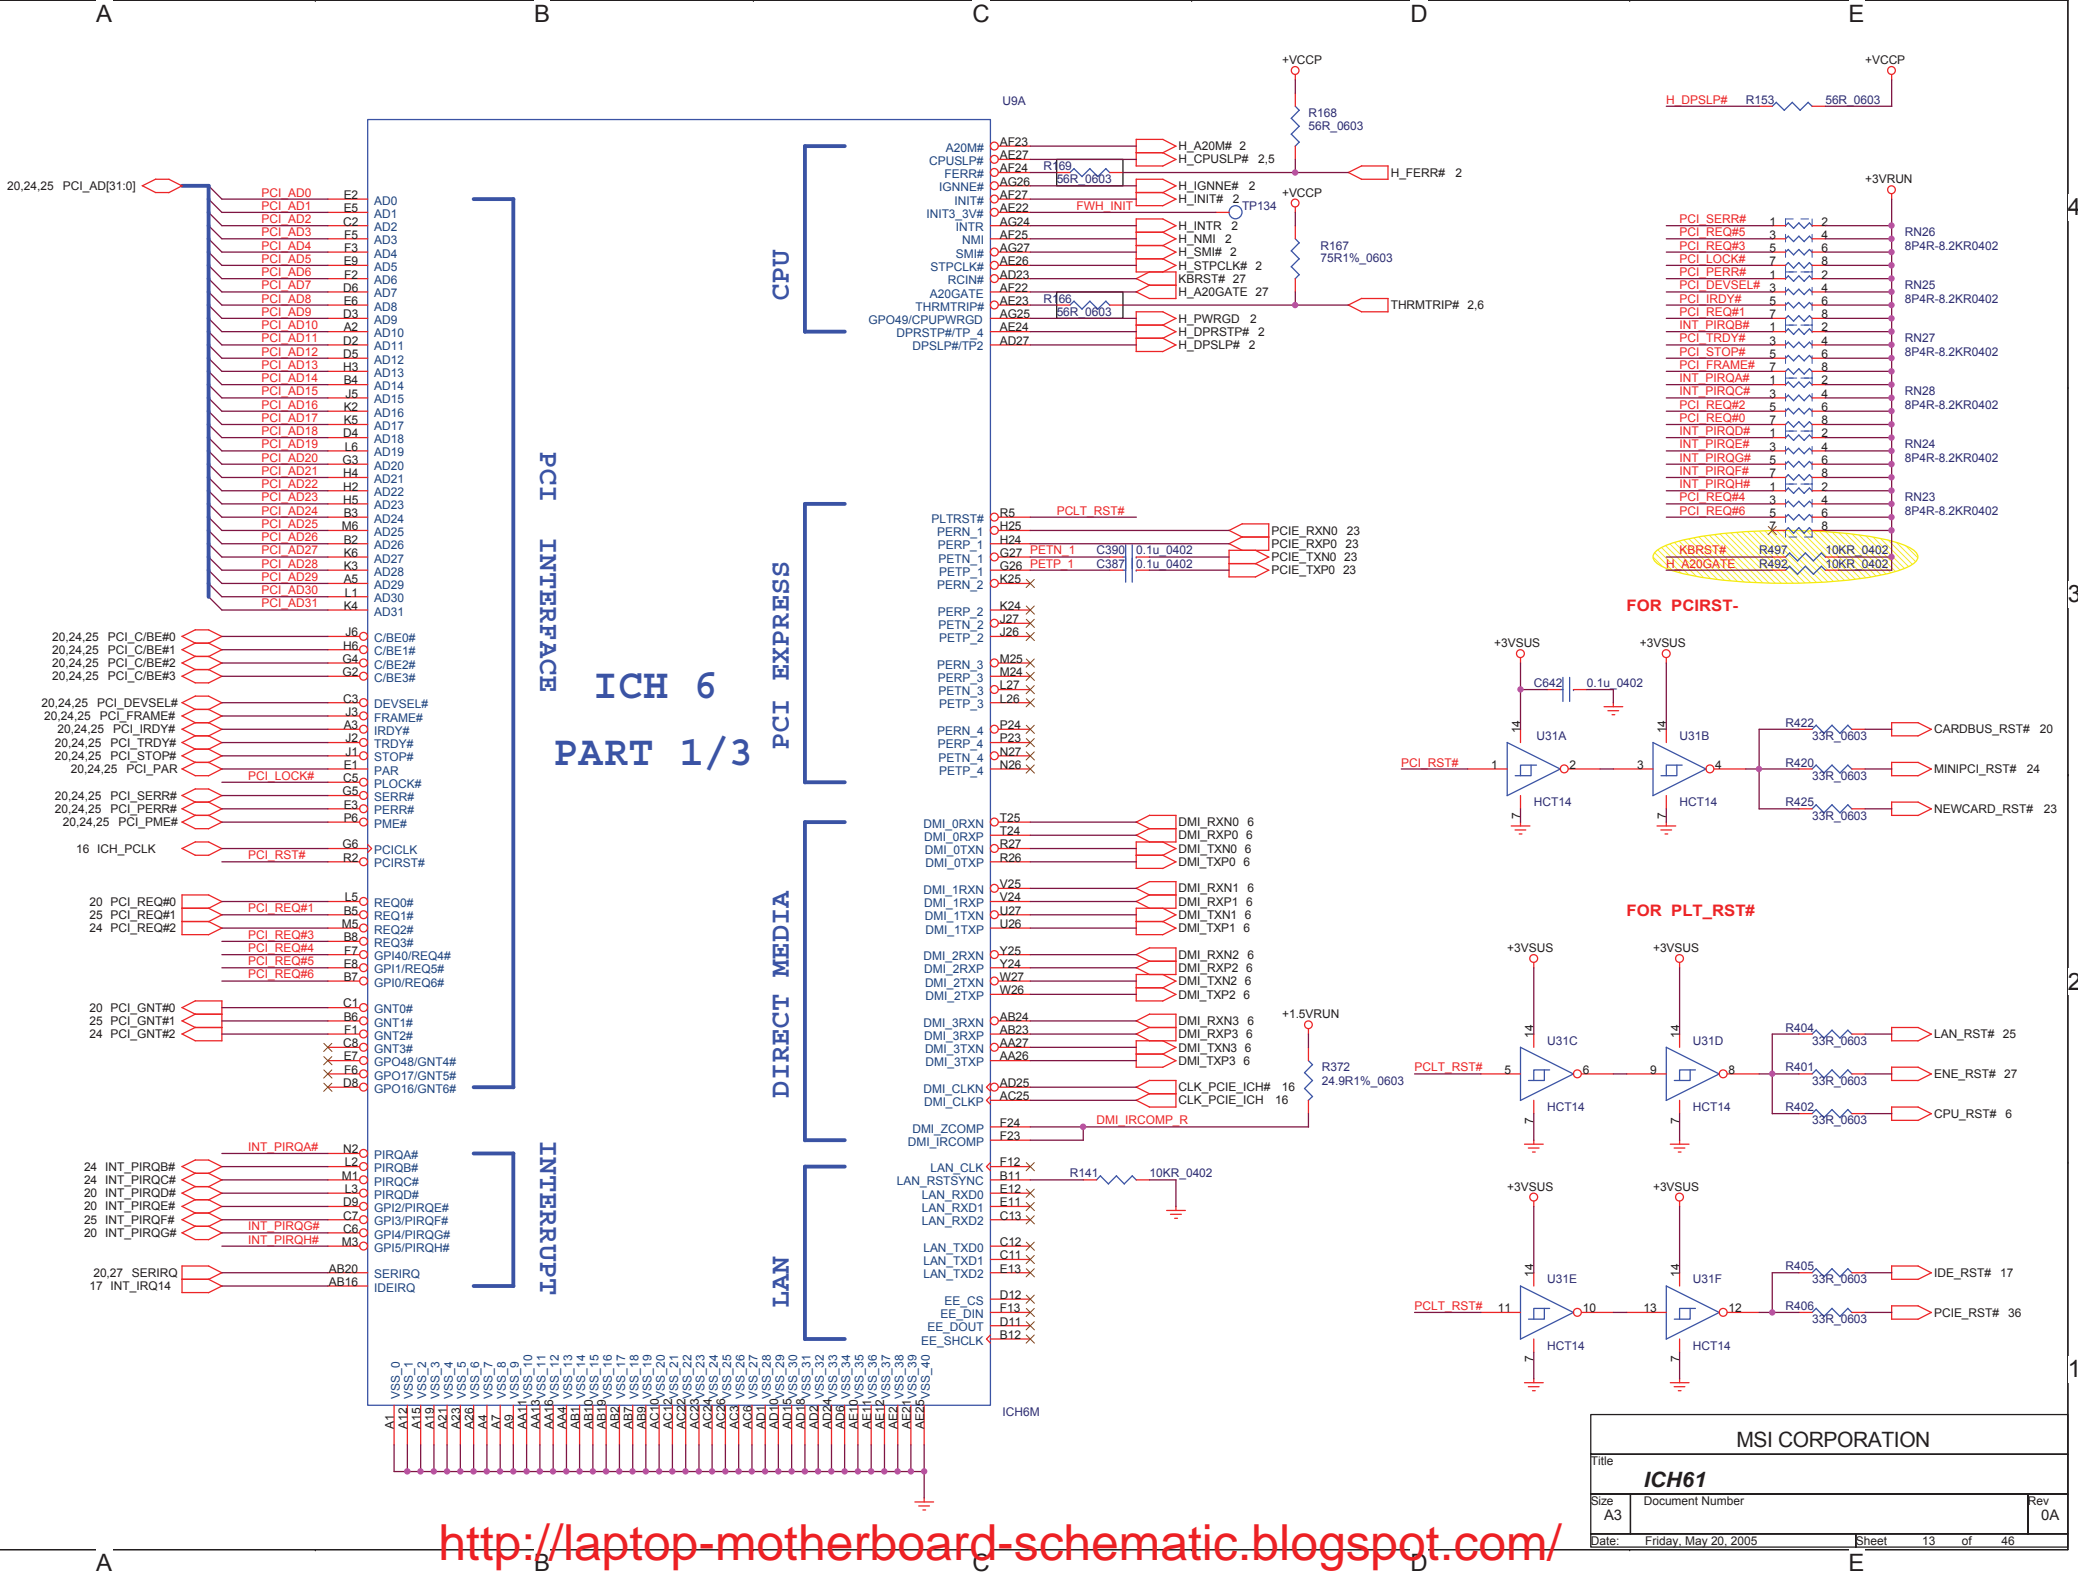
A B C D E

U9A

ICH 6

PART 1/3

PCI INTERFACE

CPU

PCI EXPRESS

DIRECT MEDIA

LAN

INTERRUPT

20,24,25 PCI_AD[31:0]

PCI_AD0 E2 AD0
PCI_AD1 E5 AD1
PCI_AD2 C2 AD2
PCI_AD3 F5 AD3
PCI_AD4 F3 AD4
PCI_AD5 E9 AD5
PCI_AD6 F2 AD6
PCI_AD7 D6 AD7
PCI_AD8 E6 AD8
PCI_AD9 D3 AD9
PCI_AD10 A2 AD10
PCI_AD11 D2 AD11
PCI_AD12 D5 AD12
PCI_AD13 H3 AD13
PCI_AD14 B4 AD14
PCI_AD15 J5 AD15
PCI_AD16 K2 AD16
PCI_AD17 K5 AD17
PCI_AD18 D4 AD18
PCI_AD19 L6 AD19
PCI_AD20 G3 AD20
PCI_AD21 H4 AD21
PCI_AD22 H2 AD22
PCI_AD23 H5 AD23
PCI_AD24 B3 AD24
PCI_AD25 M6 AD25
PCI_AD26 B2 AD26
PCI_AD27 K6 AD27
PCI_AD28 K3 AD28
PCI_AD29 A5 AD29
PCI_AD30 L1 AD30
PCI_AD31 K4 AD31

20,24,25 PCI_C/BE#0 J6 C/BE0#
20,24,25 PCI_C/BE#1 H6 C/BE1#
20,24,25 PCI_C/BE#2 G4 C/BE2#
20,24,25 PCI_C/BE#3 G2 C/BE3#

20,24,25 PCI_DEVSEL# C3 DEVSEL#
20,24,25 PCI_FRAME# J3 FRAME#
20,24,25 PCI_IRDY# A3 IRDY#
20,24,25 PCI_TRDY# J2 TRDY#
20,24,25 PCI_STOP# J1 STOP#
20,24,25 PCI_PAR E1 PAR
PCI_LOCK# C5 PLOCK#
20,24,25 PCI_SERR# G5 SERR#
20,24,25 PCI_PERR# E3 PERR#
20,24,25 PCI_PME# P6 PME#

16 ICH_PCLK G6 PCICLK
PCI_RST# R2 PCIRST#

20 PCI_REQ#0 L5 REQ0#
25 PCI_REQ#1 PCI_REQ#1 B5 REQ1#
24 PCI_REQ#2 M5 REQ2#
PCI_REQ#3 B8 REQ3#
PCI_REQ#4 F7 GPI40/REQ4#
PCI_REQ#5 E8 GPI1/REQ5#
PCI_REQ#6 B7 GPI0/REQ6#

20 PCI_GNT#0 C1 GNT0#
25 PCI_GNT#1 B6 GNT1#
24 PCI_GNT#2 F1 GNT2#
C8 GNT3#
E7 GPO48/GNT4#
F6 GPO17/GNT5#
D8 GPO16/GNT6#

INT_PIRQA# N2 PIRQA#
24 INT_PIRQB# L2 PIRQB#
24 INT_PIRQC# M1 PIRQC#
20 INT_PIRQD# L3 PIRQD#
20 INT_PIRQE# D9 GPI2/PIRQE#
25 INT_PIRQF# C7 GPI3/PIRQF#
20 INT_PIRQG# INT_PIRQG# C6 GPI4/PIRQG#
INT_PIRQH# M3 GPI5/PIRQH#

20,27 SERIRQ AB20 SERIRQ
17 INT_IRQ14 AB16 IDEIRQ

A20M# AF23 H_A20M# 2
CPUSLP# AE27 H_CPUSLP# 2,5
FERR# AF24 R169 56R_0603 H_FERR# 2
IGNNE# AG26 H_IGNNE# 2
INIT# AF27 H_INIT# 2
INIT3_3V# AE22 FWH_INIT TP134
INTR AG24 H_INTR 2
NMI AF25 H_NMI 2
SMI# AG27 H_SMI# 2
STPCLK# AE26 H_STPCLK# 2
RCIN# AD23 KBRST# 27
A20GATE AF22 H_A20GATE 27
THRMTRIP# AE23 R166 56R_0603 THRMTRIP# 2,6
GPO49/CPUPWRGD AG25 H_PWRGD 2
DPRSTP#/TP_4 AE24 H_DPRSTP# 2
DPSLP#/TP2 AD27 H_DPSLP# 2

+VCCP R168 56R_0603
+VCCP R167 75R1%_0603

PLTRST# R5 PCLT_RST#
PERN_1 H25 PCIE_RXN0 23
PERP_1 H24 PCIE_RXP0 23
PETN_1 G27 PETN_1 C390 0.1u_0402 PCIE_TXN0 23
PETP_1 G26 PETP_1 C387 0.1u_0402 PCIE_TXP0 23
PERN_2 K25
PERP_2 K24
PETN_2 J27
PETP_2 J26
PERN_3 M25
PERP_3 M24
PETN_3 L27
PETP_3 L26
PERN_4 P24
PERP_4 P23
PETN_4 N27
PETP_4 N26

DMI_0RXN T25 DMI_RXN0 6
DMI_0RXP T24 DMI_RXP0 6
DMI_0TXN R27 DMI_TXN0 6
DMI_0TXP R26 DMI_TXP0 6
DMI_1RXN V25 DMI_RXN1 6
DMI_1RXP V24 DMI_RXP1 6
DMI_1TXN U27 DMI_TXN1 6
DMI_1TXP U26 DMI_TXP1 6
DMI_2RXN Y25 DMI_RXN2 6
DMI_2RXP Y24 DMI_RXP2 6
DMI_2TXN W27 DMI_TXN2 6
DMI_2TXP W26 DMI_TXP2 6
DMI_3RXN AB24 DMI_RXN3 6
DMI_3RXP AB23 DMI_RXP3 6
DMI_3TXN AA27 DMI_TXN3 6
DMI_3TXP AA26 DMI_TXP3 6
DMI_CLKN AD25 CLK_PCIE_ICH# 16
DMI_CLKP AC25 CLK_PCIE_ICH 16
DMI_ZCOMP F24 DMI_IRCOMP_R
DMI_IRCOMP F23
+1.5VRUN R372 24.9R1%_0603

LAN_CLK F12
LAN_RSTSYNC B11 R141 10KR_0402
LAN_RXD0 E12
LAN_RXD1 E11
LAN_RXD2 C13
LAN_TXD0 C12
LAN_TXD1 C11
LAN_TXD2 E13
EE_CS D12
EE_DIN F13
EE_DOUT D11
EE_SHCLK B12

VSS_0 VSS_1 VSS_2 VSS_3 VSS_4 VSS_5 VSS_6 VSS_7 VSS_8 VSS_9 VSS_10 VSS_11 VSS_12 VSS_13 VSS_14 VSS_15 VSS_16 VSS_17 VSS_18 VSS_19 VSS_20 VSS_21 VSS_22 VSS_23 VSS_24 VSS_25 VSS_26 VSS_27 VSS_28 VSS_29 VSS_30 VSS_31 VSS_32 VSS_33 VSS_34 VSS_35 VSS_36 VSS_37 VSS_38 VSS_39 VSS_40
A1 A12 A15 A19 A21 A23 A26 A4 A7 A9 AA11 AA13 AA16 AA4 AB1 AB10 AB19 AB2 AB7 AB9 AC10 AC12 AC22 AC24 AC26 AC3 AC6 AD1 AD10 AD15 AD18 AD2 AD24 AD6 AE10 AE12 AE21 AE25

ICH6M

+VCCP
H_DPSLP# R153 56R_0603

+3VRUN
PCI_SERR# 1 2
PCI_REQ#5 3 4 RN26
PCI_REQ#3 5 6 8P4R-8.2KR0402
PCI_LOCK# 7 8
PCI_PERR# 1 2
PCI_DEVSEL# 3 4 RN25
PCI_IRDY# 5 6 8P4R-8.2KR0402
PCI_REQ#1 7 8
INT_PIRQB# 1 2
PCI_TRDY# 3 4 RN27
PCI_STOP# 5 6 8P4R-8.2KR0402
PCI_FRAME# 7 8
INT_PIRQA# 1 2
INT_PIRQC# 3 4 RN28
PCI_REQ#2 5 6 8P4R-8.2KR0402
PCI_REQ#0 7 8
INT_PIRQD# 1 2
INT_PIRQE# 3 4 RN24
INT_PIRQG# 5 6 8P4R-8.2KR0402
INT_PIRQF# 7 8
INT_PIRQH# 1 2
PCI_REQ#4 3 4 RN23
PCI_REQ#6 5 6 8P4R-8.2KR0402
7 8
KBRST# R497 10KR_0402
H_A20GATE R492 10KR_0402

FOR PCIRST-
+3VSUS +3VSUS
C642 0.1u_0402
14 U31A 14 U31B
PCI_RST# 1 2 3 4
HCT14 HCT14
7 7
R422 33R_0603 CARDBUS_RST# 20
R420 33R_0603 MINIPCI_RST# 24
R425 33R_0603 NEWCARD_RST# 23

FOR PLT_RST#
+3VSUS +3VSUS
14 U31C 14 U31D
PCLT_RST# 5 6 9 8
HCT14 HCT14
7 7
R404 33R_0603 LAN_RST# 25
R401 33R_0603 ENE_RST# 27
R402 33R_0603 CPU_RST# 6

+3VSUS +3VSUS
14 U31E 14 U31F
PCLT_RST# 11 10 13 12
HCT14 HCT14
7 7
R405 33R_0603 IDE_RST# 17
R406 33R_0603 PCIE_RST# 36

4 3 2 1

MSI CORPORATION
Title
ICH61
Size A3 Document Number Rev 0A
Date: Friday, May 20, 2005 Sheet 13 of 46

http://laptop-motherboard-schematic.blogspot.com/

A B C D E